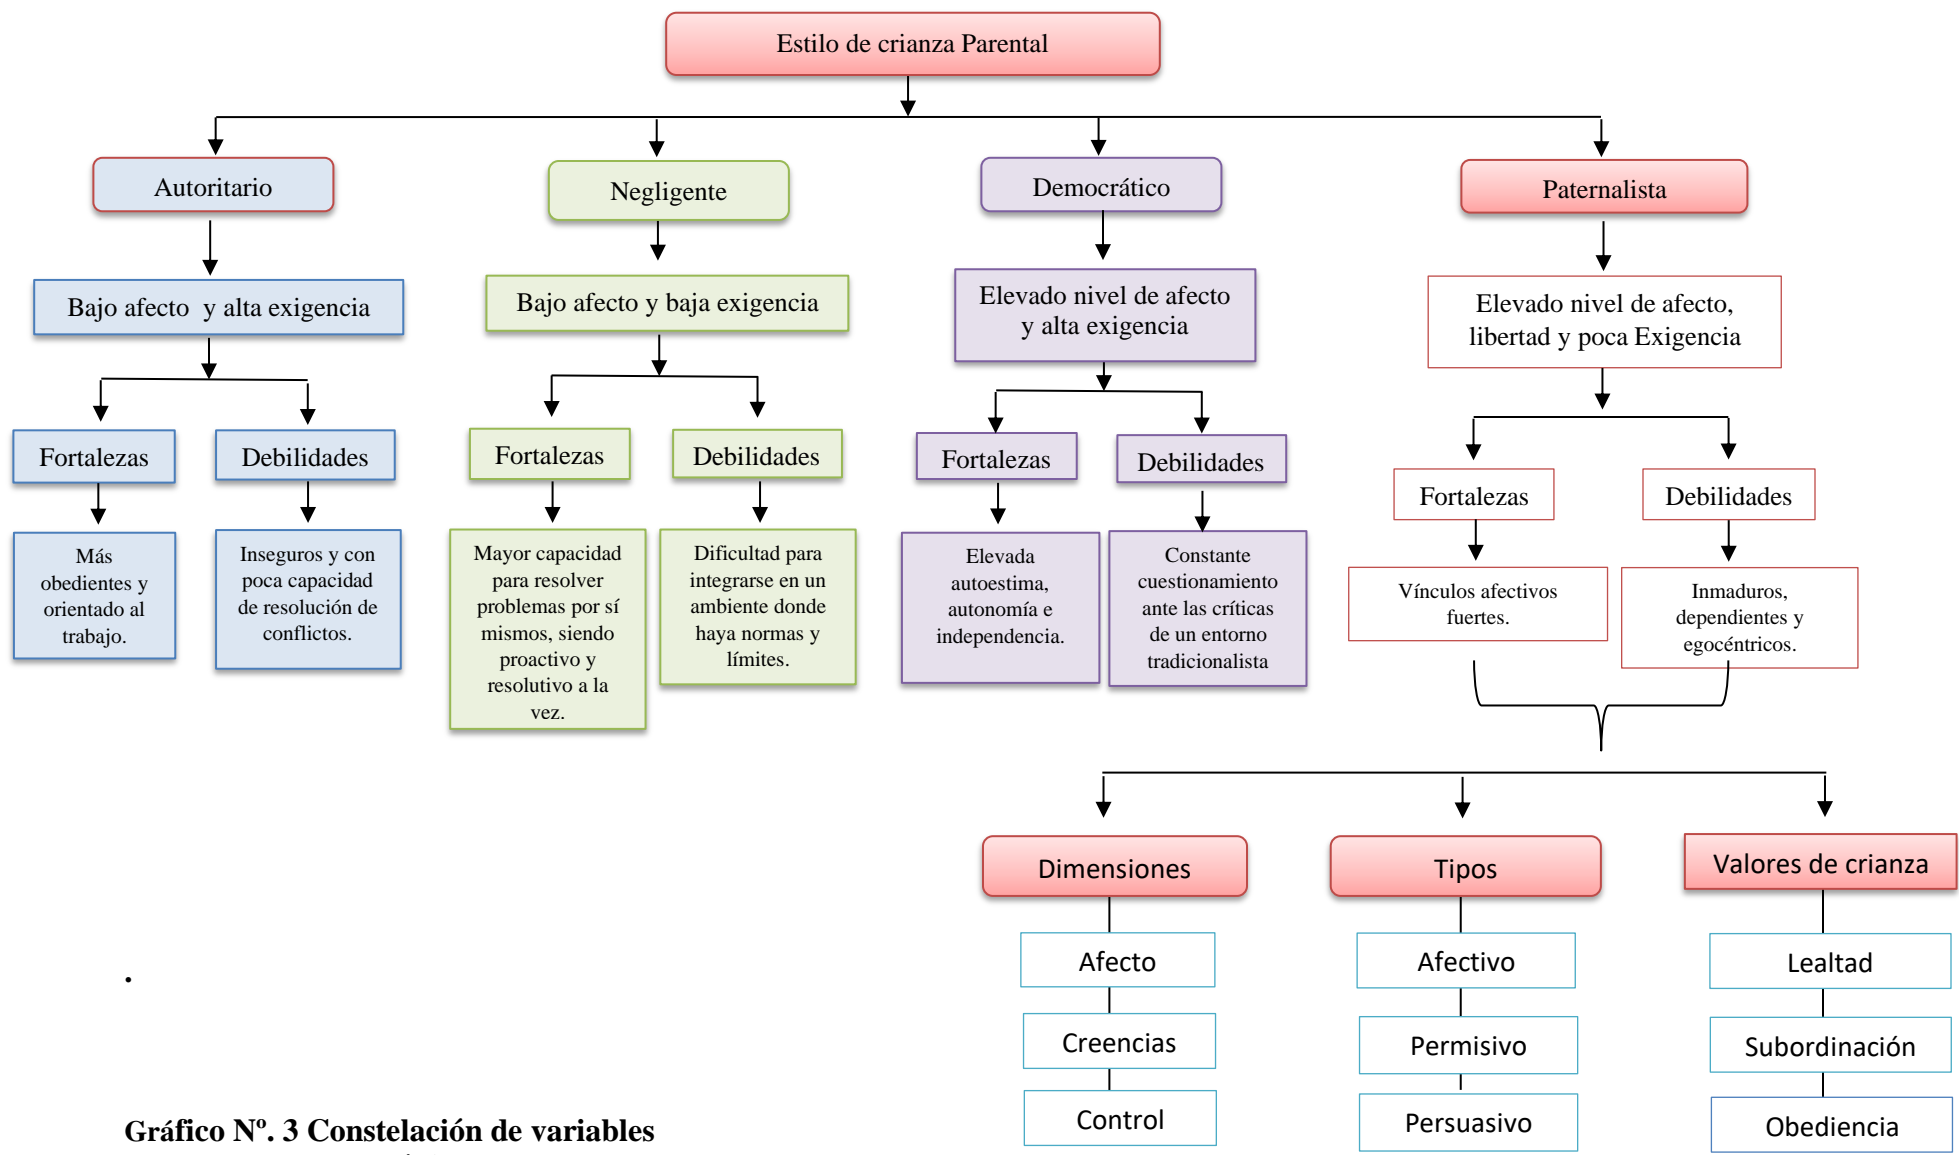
Estilo de crianza Parental

Autoritario

Bajo afecto y alta exigencia

Fortalezas

Debilidades

Más obedientes y orientado al trabajo.

Inseguros y con poca capacidad de resolución de conflictos.

Negligente

Bajo afecto y baja exigencia

Fortalezas

Debilidades

Mayor capacidad para resolver problemas por sí mismos, siendo proactivo y resolutivo a la vez.

Dificultad para integrarse en un ambiente donde haya normas y límites.

Democrático

Elevado nivel de afecto y alta exigencia

Fortalezas

Debilidades

Elevada autoestima, autonomía e independencia.

Constante cuestionamiento ante las críticas de un entorno tradicionalista

Paternalista

Elevado nivel de afecto, libertad y poca Exigencia

Fortalezas

Debilidades

Vínculos afectivos fuertes.

Inmaduros, dependientes y egocéntricos.

Dimensiones

Afecto

Creencias

Control

Tipos

Afectivo

Permisivo

Persuasivo

Valores de crianza

Lealtad

Subordinación

Obediencia

.

Gráfico Nº. 3 Constelación de variables